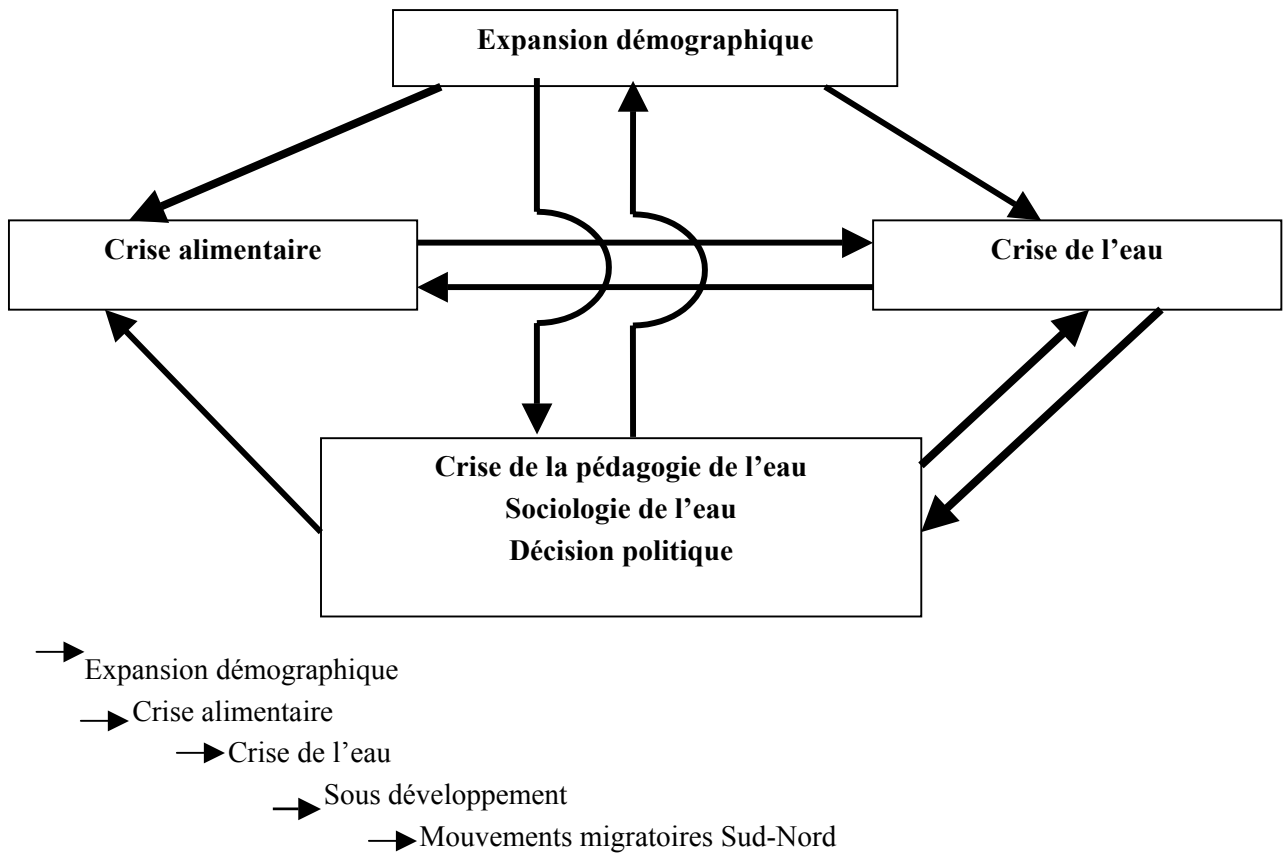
Expansion démographique

Crise alimentaire

Crise de l’eau

Crise de la pédagogie de l’eau
Sociologie de l’eau
Décision politique

Expansion démographique
Crise alimentaire
Crise de l’eau
Sous développement
Mouvements migratoires Sud-Nord